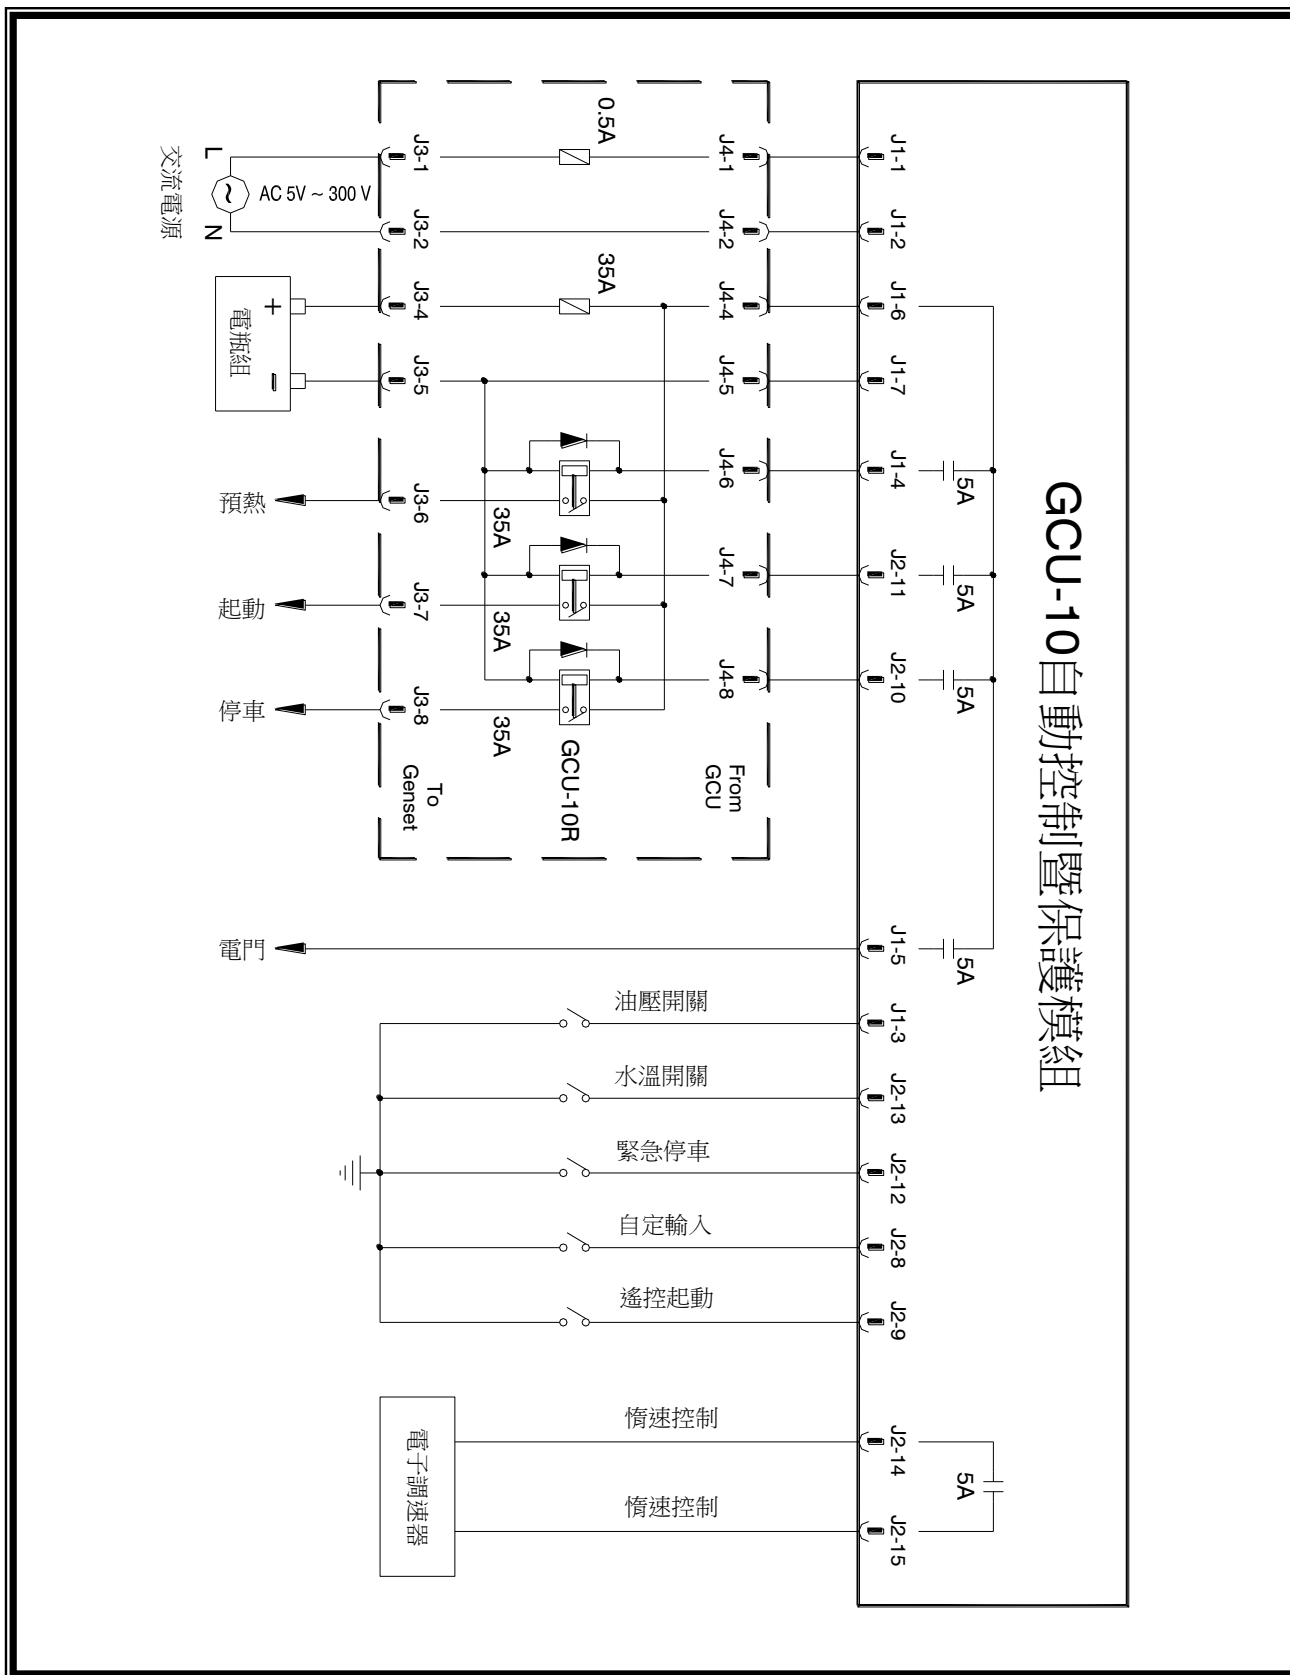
GCU-10自動控制暨保護模組

J1-1
J1-2
J1-6
J1-7
J1-4
J2-11
J2-10
J1-5
J1-3
J2-13
J2-12
J2-8
J2-9
J2-14
J2-15

5A
5A
5A
5A
5A

J4-1
J4-2
J4-4
J4-5
J4-6
J4-7
J4-8
From GCU

0.5A
35A
35A
35A
35A
GCU-10R

J3-1
J3-2
J3-4
J3-5
J3-6
J3-7
J3-8
To Genset

L
N
交流電源
AC 5V ~ 300 V

+
−
電瓶組

預熱
起動
停車
電門

油壓開關
水溫開關
緊急停車
自定輸入
遙控起動

惰速控制
惰速控制
電子調速器